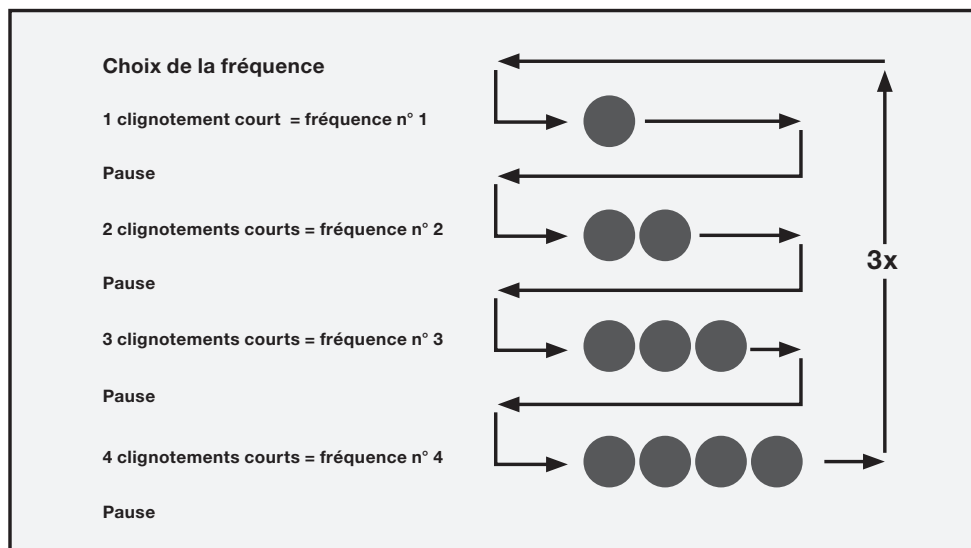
Choix de la fréquence

1 clignotement court = fréquence n° 1

Pause

2 clignotements courts = fréquence n° 2

Pause

3 clignotements courts = fréquence n° 3

Pause

4 clignotements courts = fréquence n° 4

Pause

3x